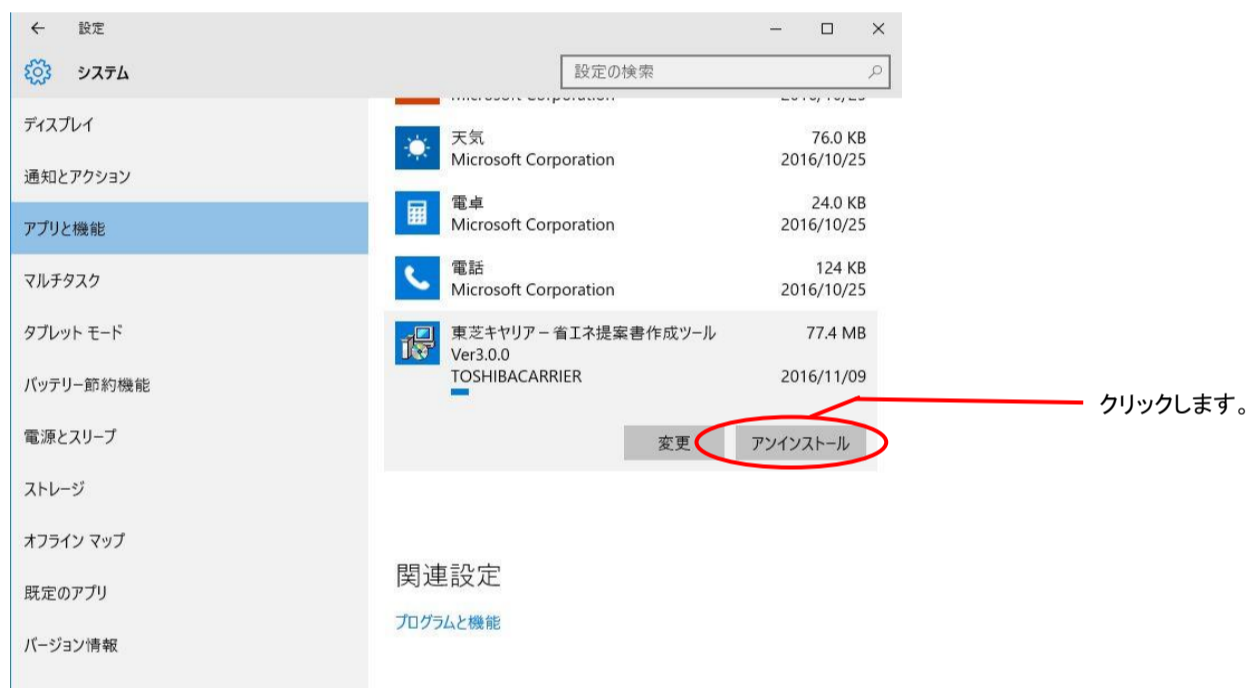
← 設定

システム

設定の検索

ディスプレイ
通知とアクション
アプリと機能
マルチタスク
タブレット モード
バッテリー節約機能
電源とスリープ
ストレージ
オフライン マップ
既定のアプリ
バージョン情報

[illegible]

天気
Microsoft Corporation
76.0 KB
2016/10/25

電卓
Microsoft Corporation
24.0 KB
2016/10/25

電話
Microsoft Corporation
124 KB
2016/10/25

東芝キヤリアー省エネ提案書作成ツール Ver3.0.0
TOSHIBACARRIER
77.4 MB
2016/11/09

変更
アンインストール

クリックします。

関連設定

プログラムと機能